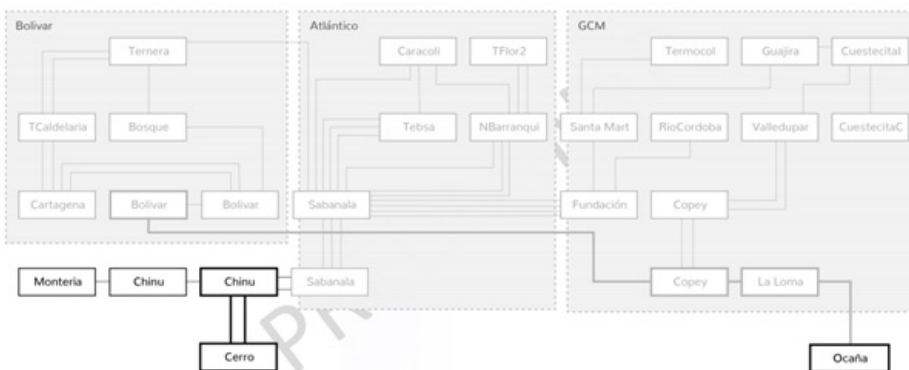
Bolivar

Ternera

TCaldelaria

Bosque

Cartagena

Bolivar

Bolivar

Atlántico

Caracoli

TFlor2

Tebsa

NBarranqui

Sabanala

Sabanala

GCM

Termocol

Guajira

Cuestecital

Santa Mart

RioCordoba

Valledupar

CuestecitaC

Fundación

Copey

Copey

La Loma

Montería

Chinu

Chinu

Cerro

Ocaña